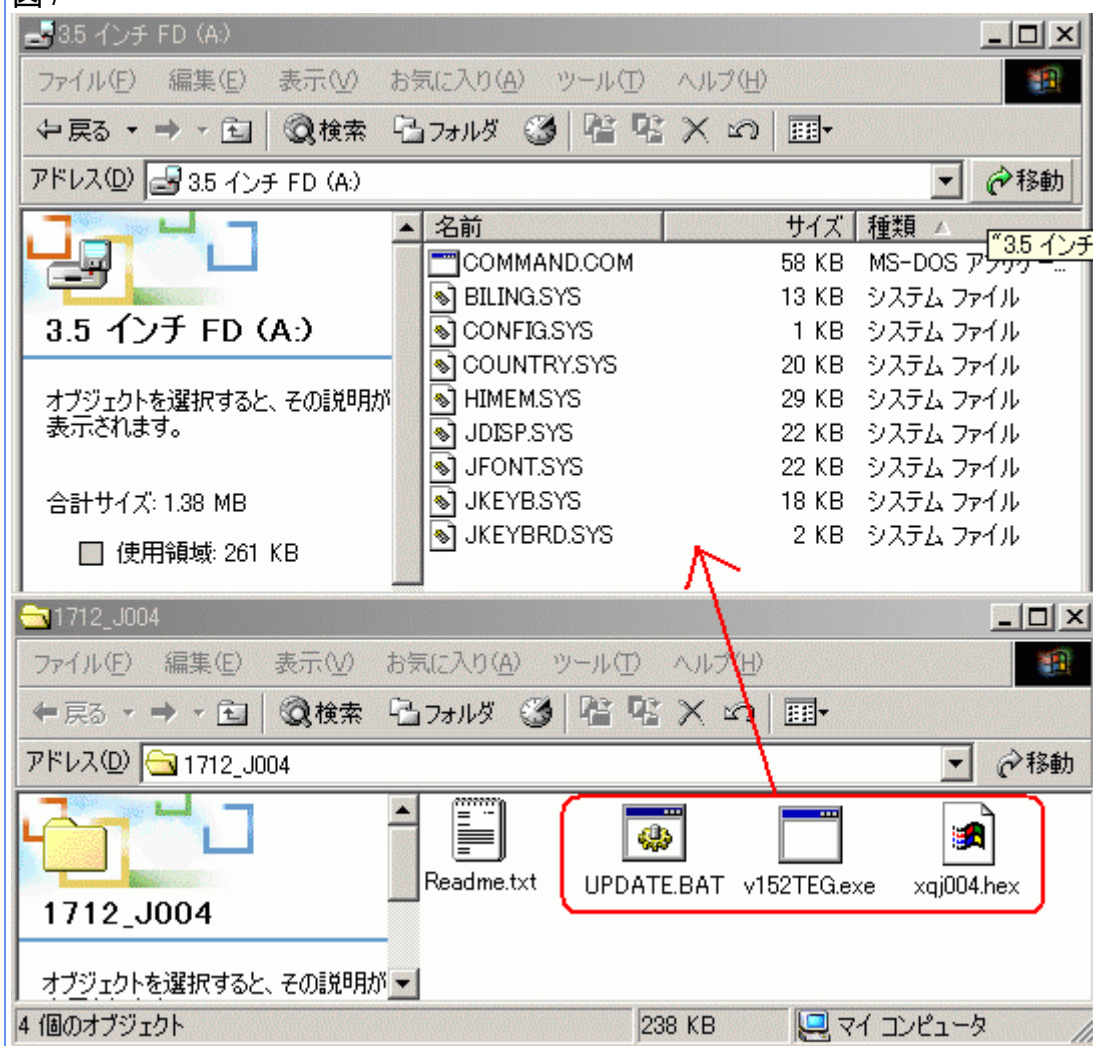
図7

3.5 インチ FD (A:)

ファイル(F) 編集(E) 表示(V) お気に入り(A) ツール(T) ヘルプ(H)

戻る 検索 フォルダ

アドレス(D) 3.5 インチ FD (A:) 移動

3.5 インチ FD (A:)

オブジェクトを選択すると、その説明が表示されます。

合計サイズ: 1.38 MB

使用領域: 261 KB

| 名前 | サイズ | 種類 |
|---|---|---|
| COMMAND.COM | 58 KB | MS-DOS アプリケー... |
| BILING.SYS | 13 KB | システム ファイル |
| CONFIG.SYS | 1 KB | システム ファイル |
| COUNTRY.SYS | 20 KB | システム ファイル |
| HIMEM.SYS | 29 KB | システム ファイル |
| JDISP.SYS | 22 KB | システム ファイル |
| JFONT.SYS | 22 KB | システム ファイル |
| JKEYB.SYS | 18 KB | システム ファイル |
| JKEYBRD.SYS | 2 KB | システム ファイル |

"3.5 インチ

1712_J004

ファイル(F) 編集(E) 表示(V) お気に入り(A) ツール(T) ヘルプ(H)

戻る 検索 フォルダ

アドレス(D) 1712_J004 移動

1712_J004

オブジェクトを選択すると、その説明が

Readme.txt UPDATE.BAT v152TEG.exe xqj004.hex

4 個のオブジェクト 238 KB マイ コンピュータ